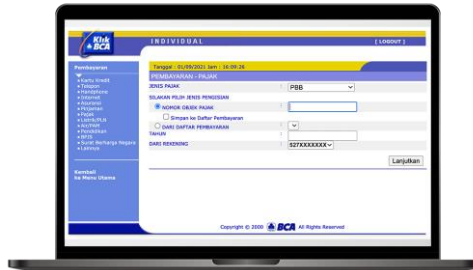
Klik BCA

INDIVIDUAL

[ LOGOUT ]

Pembayaran

• Kartu Kredit
• Telepon
• Handphone
• Internet
• Asuransi
• Pinjaman
• Pajak
• Listrik/PLN
• Air/PAM
• Pendidikan
• BPJS
• Surat Berharga Negara
• Lainnya

Kembali ke Menu Utama

Tanggal : 01/09/2021 Jam : 16:09:26

PEMBAYARAN - PAJAK

| | | |
|---|---|---|
| JENIS PAJAK | : | PBB |
| SILAKAN PILIH JENIS PENGISIAN | | |
| NOMOR OBJEK PAJAK | : | |
| Simpan ke Daftar Pembayaran | | |
| DARI DAFTAR PEMBAYARAN | : | |
| TAHUN | : | |
| DARI REKENING | : | 527XXXXXXX |

Lanjutkan

Copyright © 2000 BCA All Rights Reserved